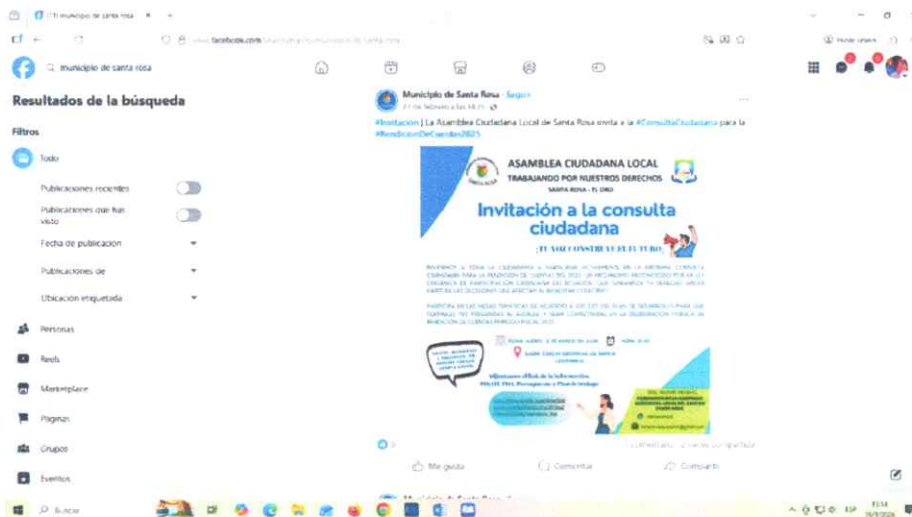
(7) Municipio de santa rosa

www.facebook.com

municipio de santa rosa

Resultados de la búsqueda

Filtros

Todo

Publicaciones recientes

Publicaciones que has visto

Fecha de publicación

Publicaciones de

Ubicación etiquetada

Personas

Reels

Marketplace

Páginas

Grupos

Eventos

Municipio de Santa Rosa · Seguir

27 de febrero a las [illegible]

#Invitación | La Asamblea Ciudadana Local de Santa Rosa invita a la #ConsultaCiudadana para la #RendicionDeCuentas2025

ASAMBLEA CIUDADANA LOCAL

TRABAJANDO POR NUESTROS DERECHOS

SANTA ROSA - EL ORO

Invitación a la consulta ciudadana

¡TU VOZ CONSTRUYE EL FUTURO!

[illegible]

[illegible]

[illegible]

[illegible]

Me gusta

Comentar

Compartir

Buscar

ESP